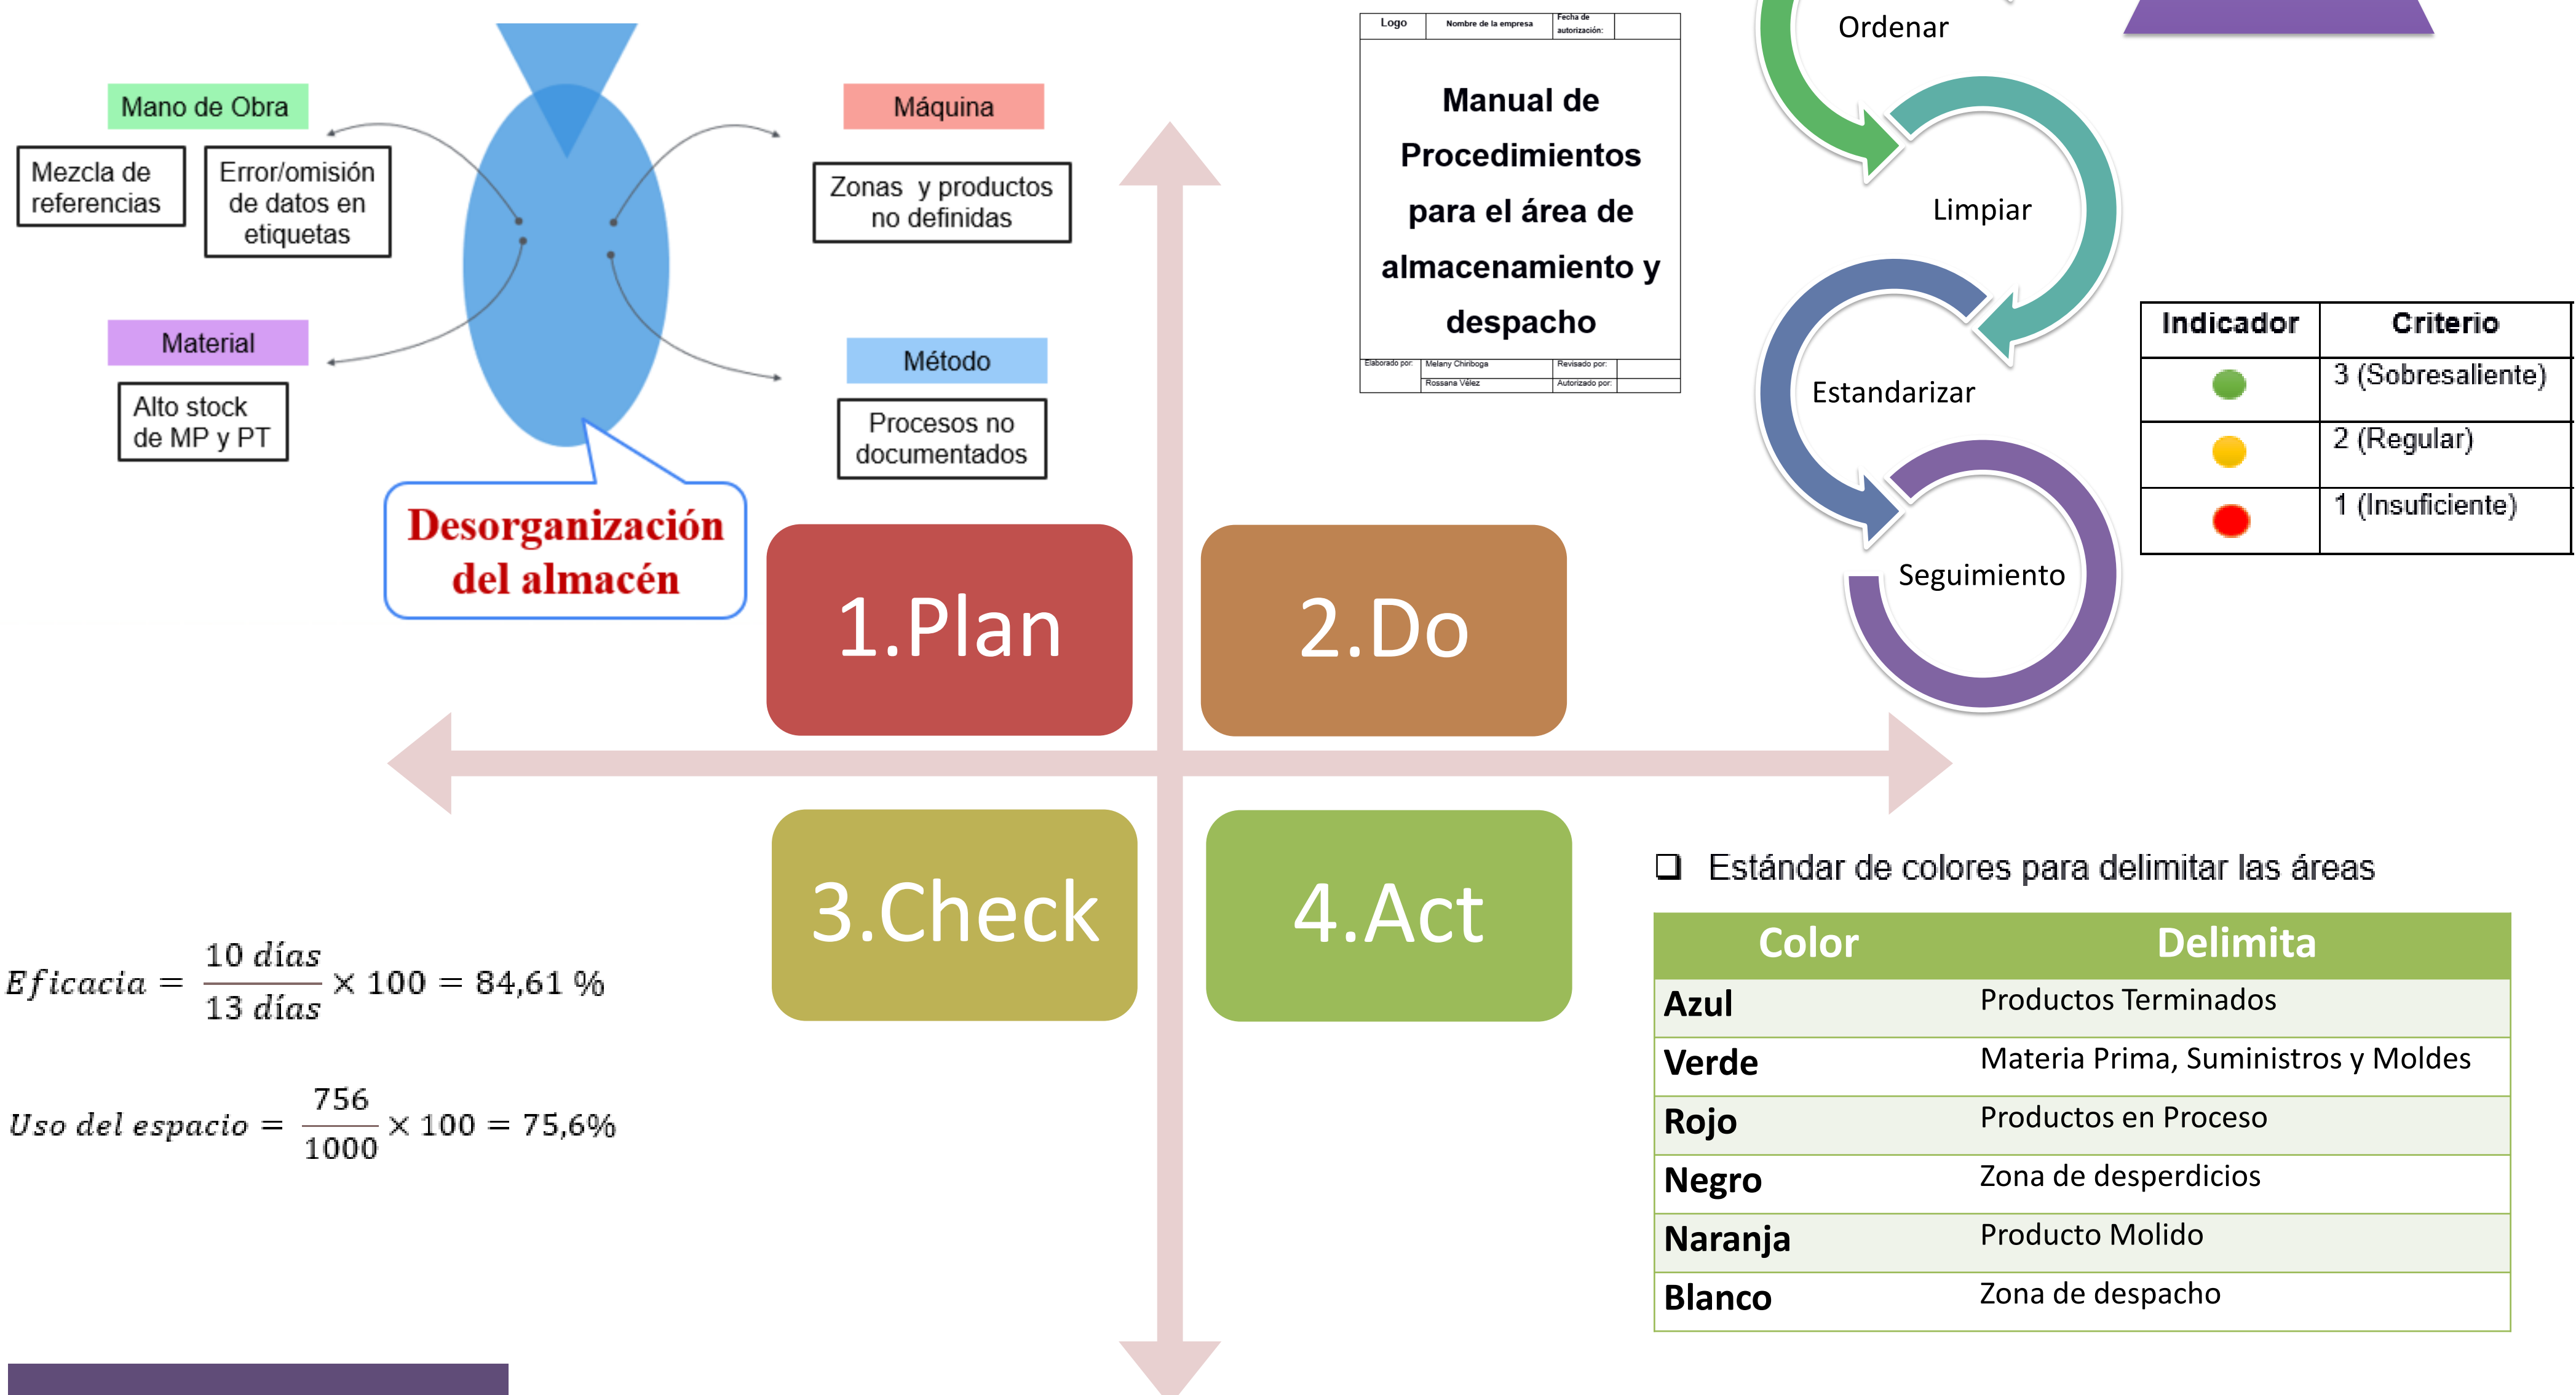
Mano de Obra

Mezcla de referencias

Error/omisión de datos en etiquetas

Material

Alto stock de MP y PT

Máquina

Zonas y productos no definidas

Método

Procesos no documentados

Desorganización del almacén

| Logo | Nombre de la empresa | Fecha de autorización: |
|---|---|---|

Manual de Procedimientos para el área de almacenamiento y despacho

| Elaborado por: | Melany Chiriboga | Revisado por: | |
|---|---|---|---|
| | Rossana Vélez | Autorizado por: | |

Ordenar

Limpiar

Estandarizar

Seguimiento

| Indicador | Criterio |
|---|---|
| | 3 (Sobresaliente) |
| | 2 (Regular) |
| | 1 (Insuficiente) |

1.Plan

2.Do

3.Check

4.Act

$Eficacia = \frac{10\ días}{13\ días} \times 100 = 84{,}61\ \%$

$Uso\ del\ espacio = \frac{756}{1000} \times 100 = 75{,}6\%$

❑ Estándar de colores para delimitar las áreas

| Color | Delimita |
|---|---|
| Azul | Productos Terminados |
| Verde | Materia Prima, Suministros y Moldes |
| Rojo | Productos en Proceso |
| Negro | Zona de desperdicios |
| Naranja | Producto Molido |
| Blanco | Zona de despacho |